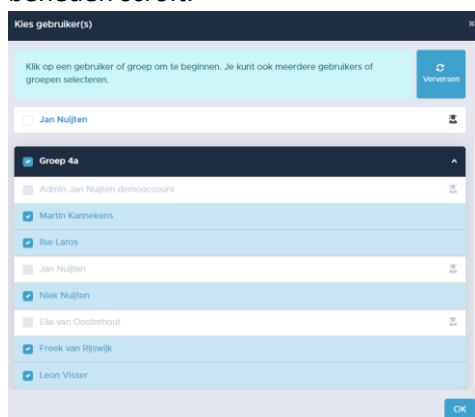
beheden staat.

Kies gebruiker(s)

×

Klik op een gebruiker of groep om te beginnen. Je kunt ook meerdere gebruikers of groepen selecteren.

Verversen

Jan Nuijten

Groep 4a

Admin Jan Nuijten demoaccount

Martin Kannekens

Ilse Laros

Jan Nuijten

Niek Nuijten

Ella van Oosterhout

Freek van Rijswijk

Leon Visser

OK